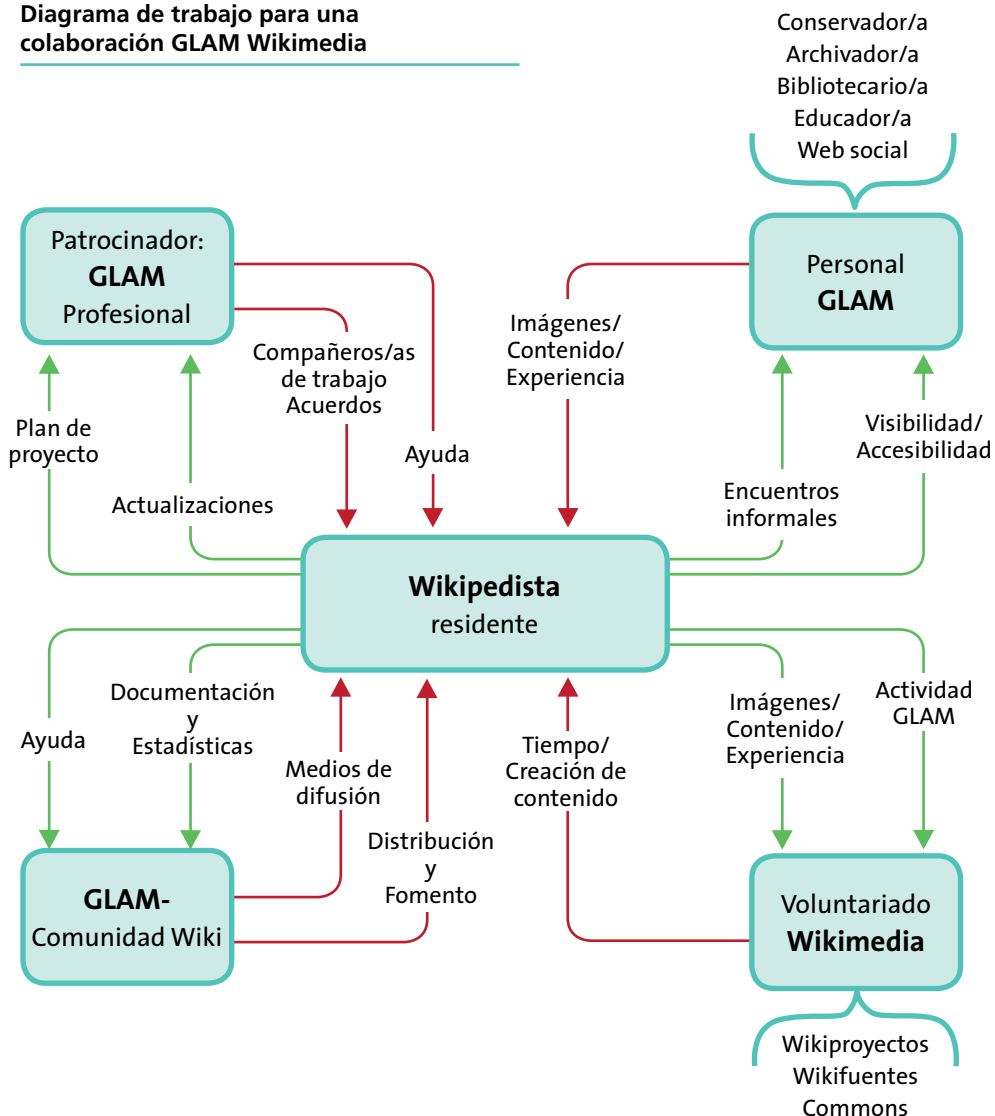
Diagrama de trabajo para una colaboración GLAM Wikimedia

Conservador/a
Archivador/a
Bibliotecario/a
Educador/a
Web social

Patrocinador:
GLAM
Profesional

Personal
GLAM

Imágenes/
Contenido/
Experiencia

Compañeros/as
de trabajo
Acuerdos

Plan de
proyecto

Ayuda

Visibilidad/
Accesibilidad

Actualizaciones

Encuentros
informales

Wikipedista
residente

Documentación
y
Estadísticas

Ayuda

Imágenes/
Contenido/
Experiencia

Actividad
GLAM

Tiempo/
Creación de
contenido

Medios de
difusión

Distribución
y
Fomento

GLAM-
Comunidad Wiki

Voluntariado
Wikimedia

Wikiproyectos
Wikifuentes
Commons